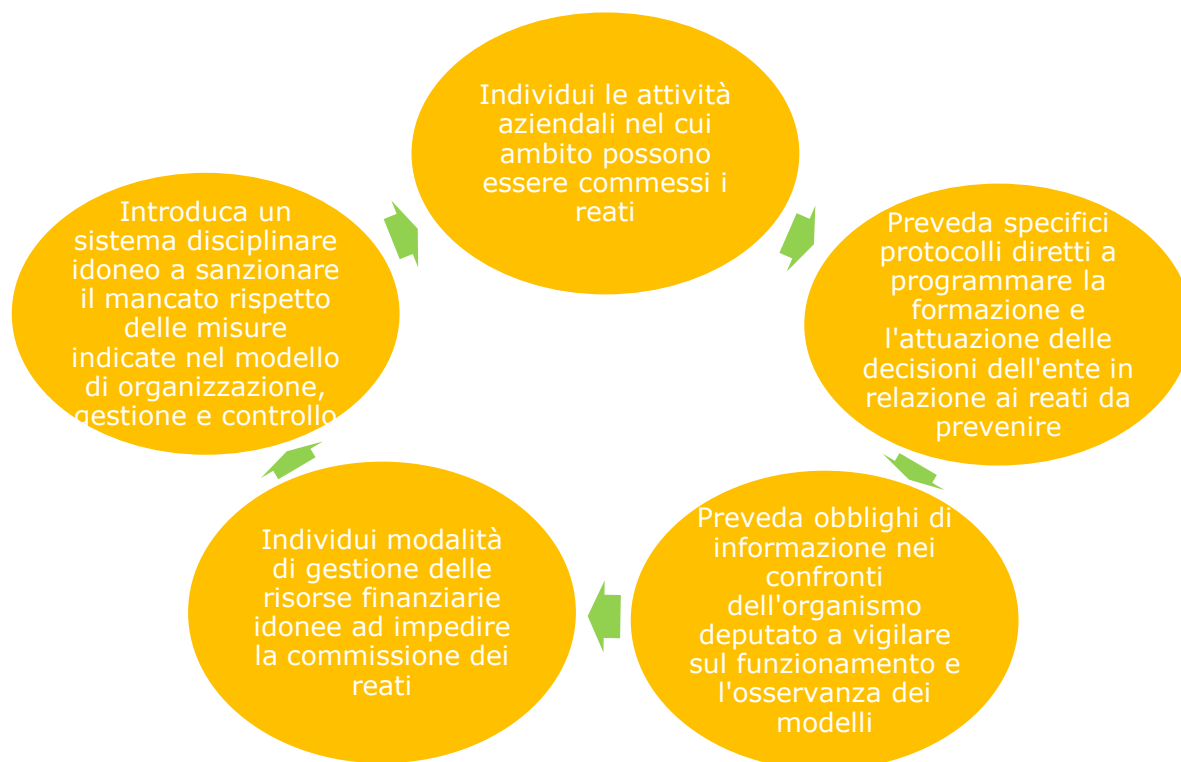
Individui le attività aziendali nel cui ambito possono essere commessi i reati

Preveda specifici protocolli diretti a programmare la formazione e l'attuazione delle decisioni dell'ente in relazione ai reati da prevenire

Preveda obblighi di informazione nei confronti dell'organismo deputato a vigilare sul funzionamento e l'osservanza dei modelli

Individui modalità di gestione delle risorse finanziarie idonee ad impedire la commissione dei reati

Introduca un sistema disciplinare idoneo a sanzionare il mancato rispetto delle misure indicate nel modello di organizzazione, gestione e controllo